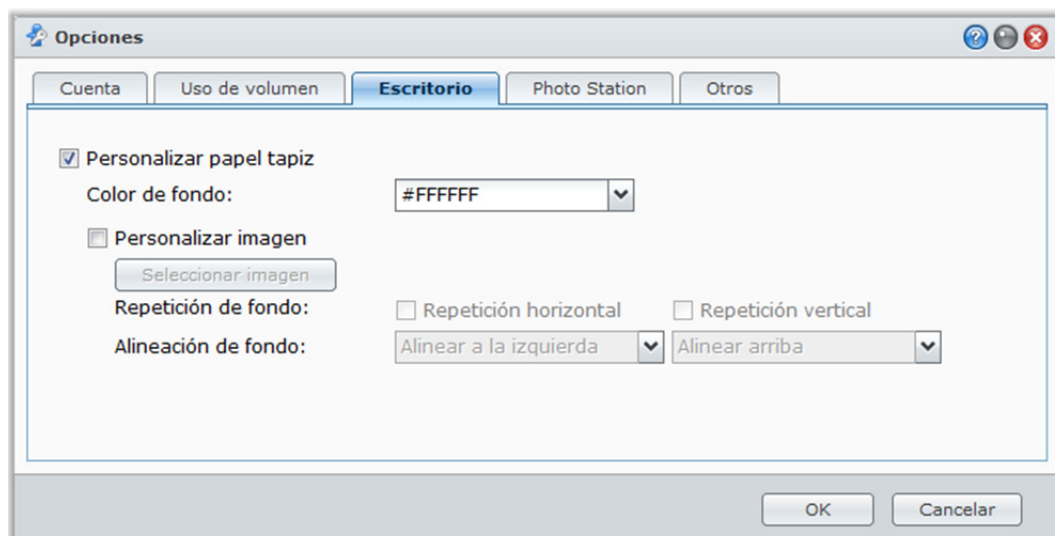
Opciones

Cuenta Uso de volumen Escritorio Photo Station Otros

Personalizar papel tapiz
Color de fondo: #FFFFFF
Personalizar imagen
Seleccionar imagen
Repetición de fondo: Repetición horizontal Repetición vertical
Alineación de fondo: Alinear a la izquierda Alinear arriba

OK Cancelar